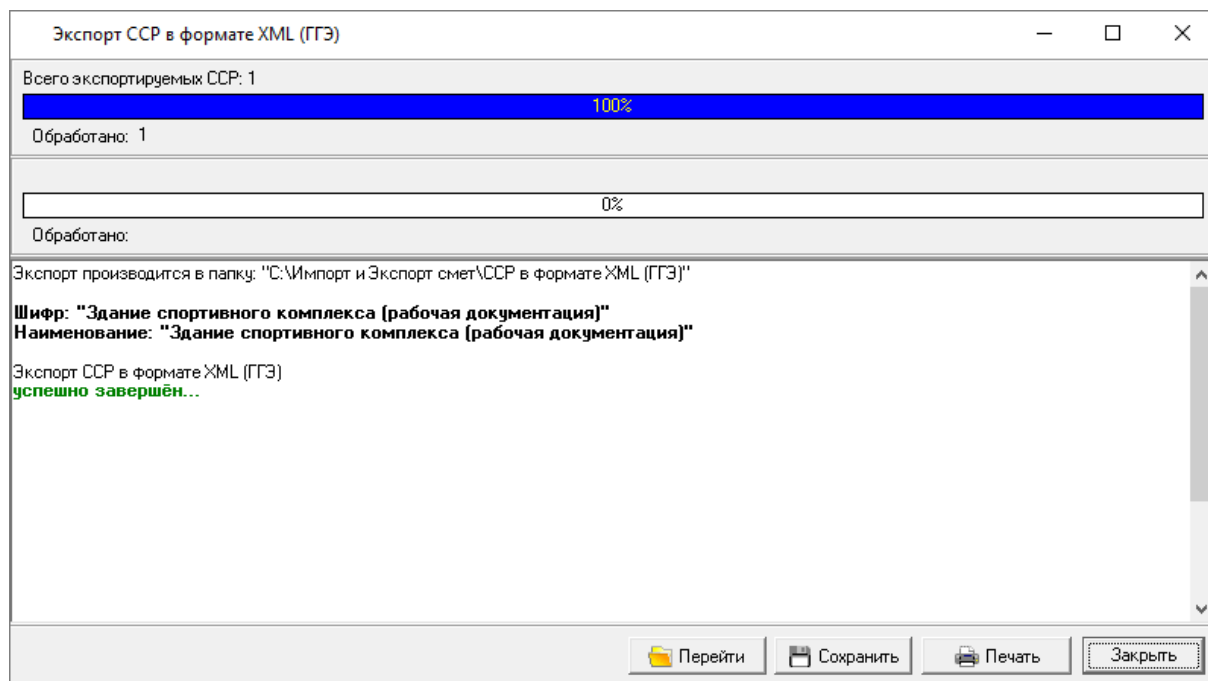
Экспорт ССР в формате XML (ГГЭ)

Всего экспортируемых ССР: 1

100%

Обработано: 1

0%

Обработано:

Экспорт производится в папку: "C:\Импорт и Экспорт смет\ССР в формате XML (ГГЭ)"

Шифр: "Здание спортивного комплекса (рабочая документация)"
Наименование: "Здание спортивного комплекса (рабочая документация)"

Экспорт ССР в формате XML (ГГЭ)
успешно завершён...

Перейти
Сохранить
Печать
Закрыть